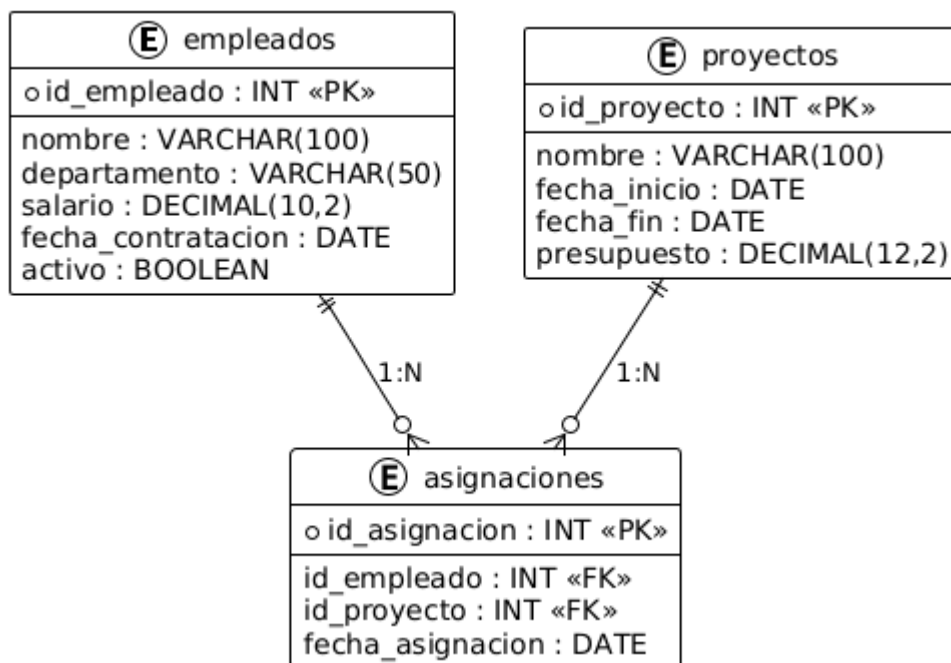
E empleados
○ id_empleado : INT «PK»
nombre : VARCHAR(100)
departamento : VARCHAR(50)
salario : DECIMAL(10,2)
fecha_contratacion : DATE
activo : BOOLEAN

E proyectos
○ id_proyecto : INT «PK»
nombre : VARCHAR(100)
fecha_inicio : DATE
fecha_fin : DATE
presupuesto : DECIMAL(12,2)

1:N

1:N

E asignaciones
○ id_asignacion : INT «PK»
id_empleado : INT «FK»
id_proyecto : INT «FK»
fecha_asignacion : DATE